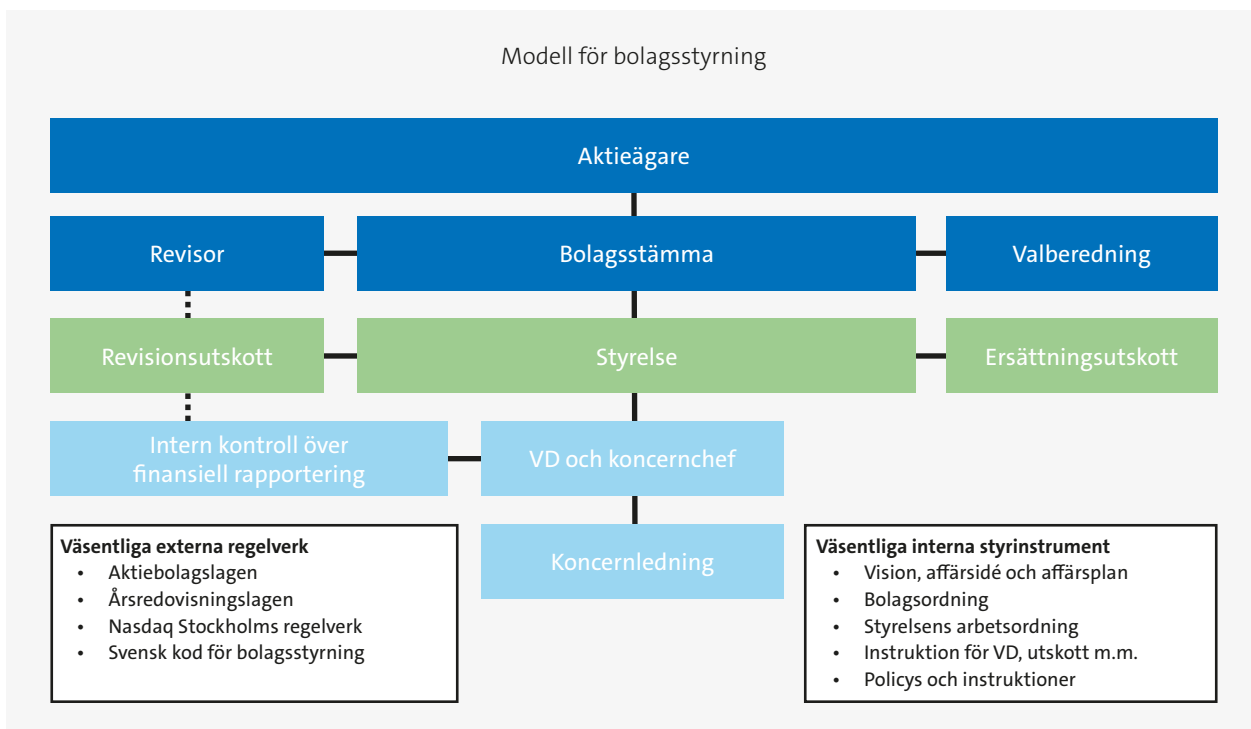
Modell för bolagsstyrning

Aktieägare

Revisor

Bolagsstämma

Valberedning

Revisionsutskott

Styrelse

Ersättningsutskott

Intern kontroll över finansiell rapportering

VD och koncernchef

Koncernledning

**Väsentliga externa regelverk**
- Aktiebolagslagen
- Årsredovisningslagen
- Nasdaq Stockholms regelverk
- Svensk kod för bolagsstyrning

**Väsentliga interna styrinstrument**
- Vision, affärsidé och affärsplan
- Bolagsordning
- Styrelsens arbetsordning
- Instruktion för VD, utskott m.m.
- Policys och instruktioner